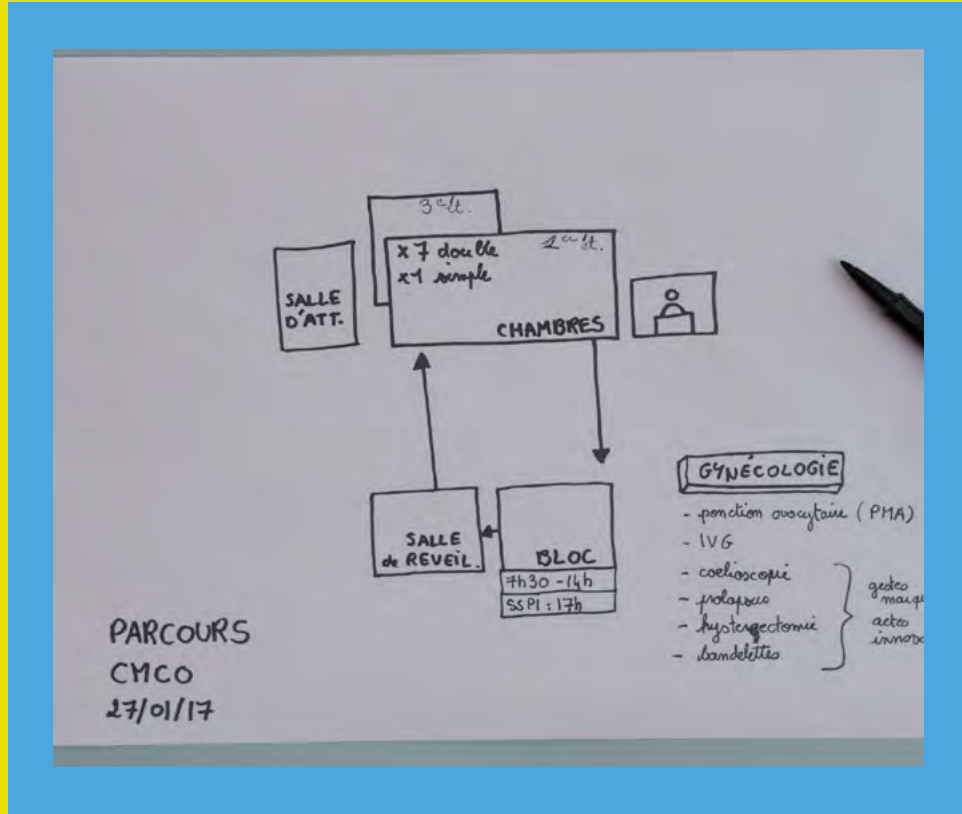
3e ét.

x7 double
x1 simple
1er ét.

CHAMBRES

SALLE
D'ATT.

SALLE
de REVEIL.

BLOC
7h30 - 14h
SSPI : 17h

GYNÉCOLOGIE
- ponction ovocytaire (PMA)
- IVG
- coelioscopie
- prolapsus
- hysterectomie
- bandelettes
gestes marqu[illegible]
actes innov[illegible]

PARCOURS
CMCO
27/01/17